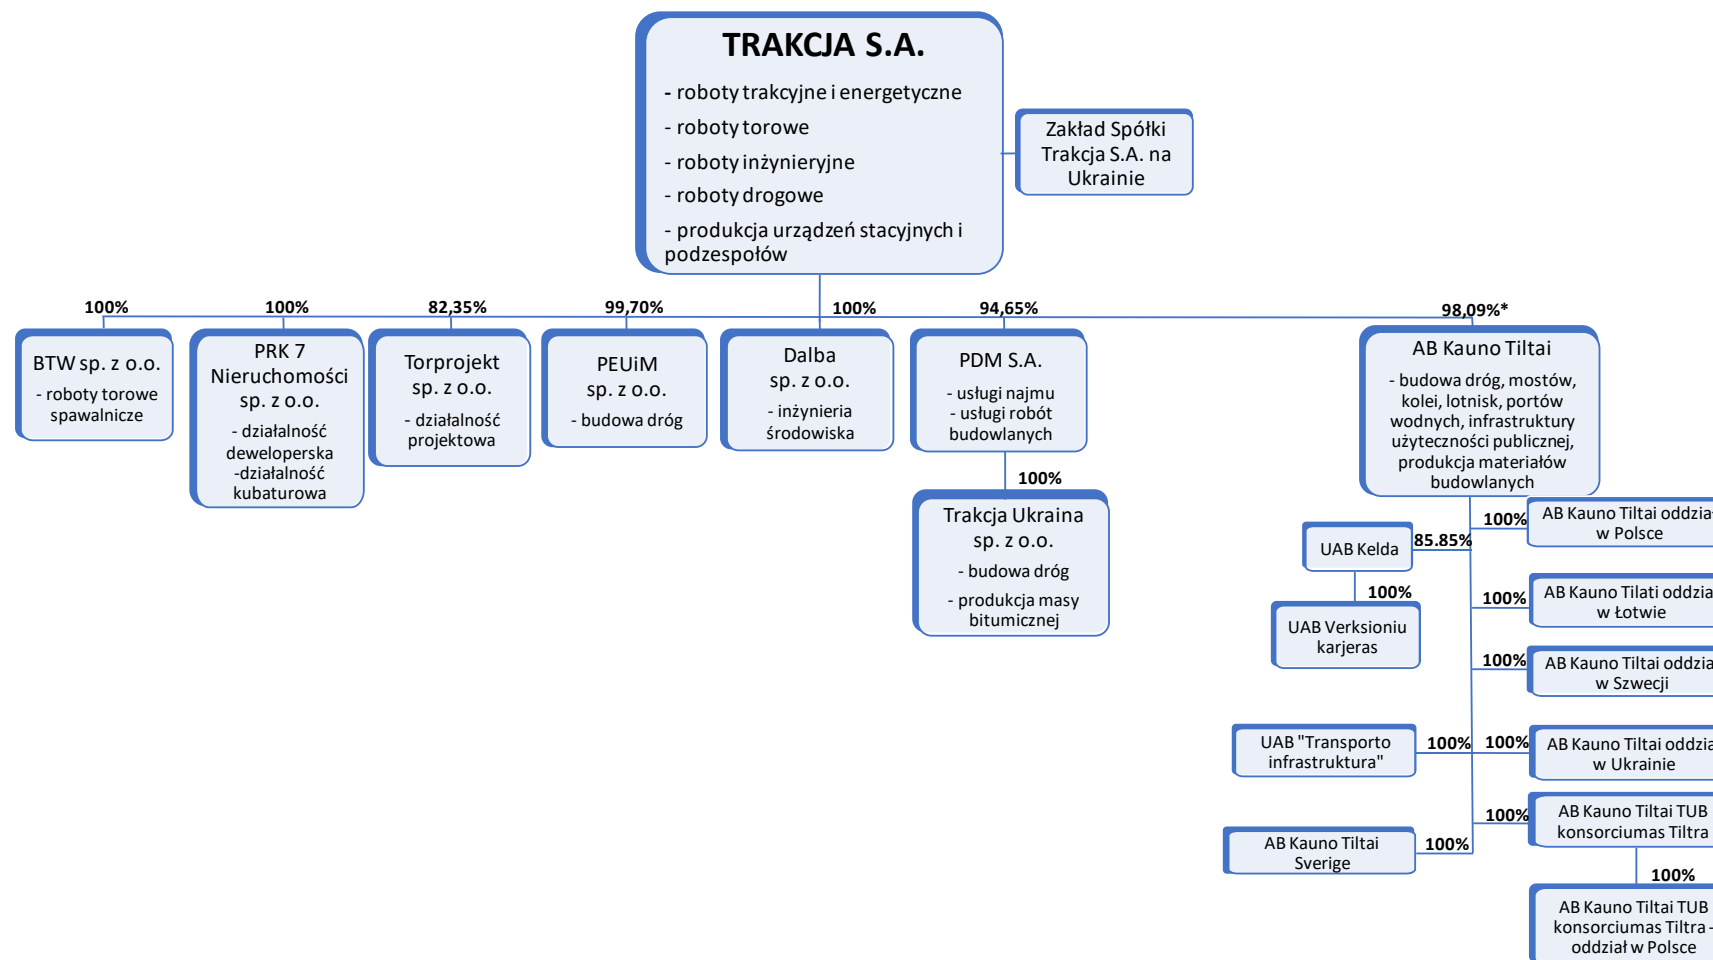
TRAKCJA S.A.

- roboty trakcyjne i energetyczne
- roboty torowe
- roboty inżynieryjne
- roboty drogowe
- produkcja urządzeń stacyjnych i podzespołów

Zakład Spółki Trakcja S.A. na Ukrainie

100%
BTW sp. z o.o.
- roboty torowe spawalnicze

100%
PRK 7 Nieruchomości sp. z o.o.
- działalność deweloperska
-działalność kubaturowa

82,35%
Torprojekt sp. z o.o.
- działalność projektowa

99,70%
PEUiM sp. z o.o.
- budowa dróg

100%
Dalba sp. z o.o.
- inżynieria środowiska

94,65%
PDM S.A.
- usługi najmu
- usługi robót budowlanych

100%
Trakcja Ukraina sp. z o.o.
- budowa dróg
- produkcja masy bitumicznej

98,09%*
AB Kauno Tiltai
- budowa dróg, mostów, kolei, lotnisk, portów wodnych, infrastruktury użyteczności publicznej, produkcja materiałów budowlanych

85.85%
UAB Kelda
100%
UAB Verksioniu karjeras

100%
UAB "Transporto infrastruktura"

100%
AB Kauno Tiltai Sverige

100%
AB Kauno Tiltai oddzia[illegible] w Polsce

100%
AB Kauno Tilati oddzia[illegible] w Łotwie

100%
AB Kauno Tiltai oddzia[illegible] w Szwecji

100%
AB Kauno Tiltai oddzia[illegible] w Ukrainie

100%
AB Kauno Tiltai TUB konsorciumas Tiltra

100%
AB Kauno Tiltai TUB konsorciumas Tiltra - oddział w Polsce